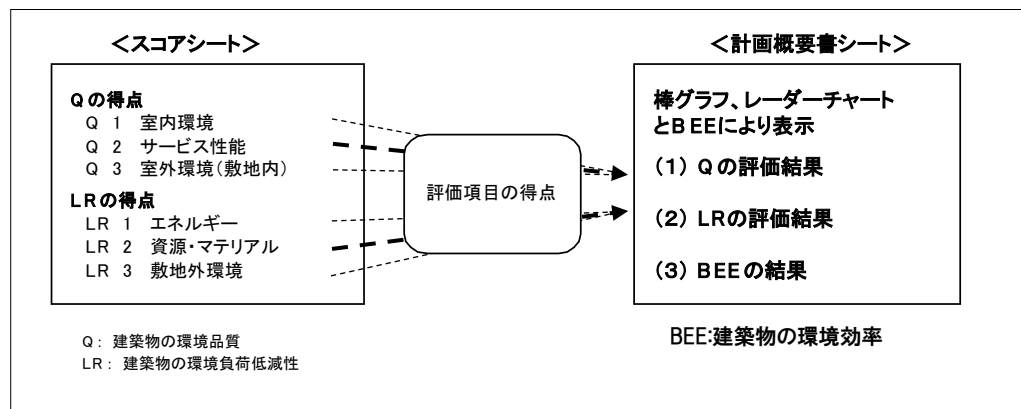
＜スコアシート＞

Ｑの得点
Ｑ １ 室内環境
Ｑ ２ サービス性能
Ｑ ３ 室外環境（敷地内）

LRの得点
LR １ エネルギー
LR ２ 資源・マテリアル
LR ３ 敷地外環境

評価項目の得点

＜計画概要書シート＞

棒グラフ、レーダーチャートとBEEにより表示

(1) Ｑの評価結果

(2) LRの評価結果

(3) BEEの結果

Q： 建築物の環境品質
LR： 建築物の環境負荷低減性

BEE:建築物の環境効率